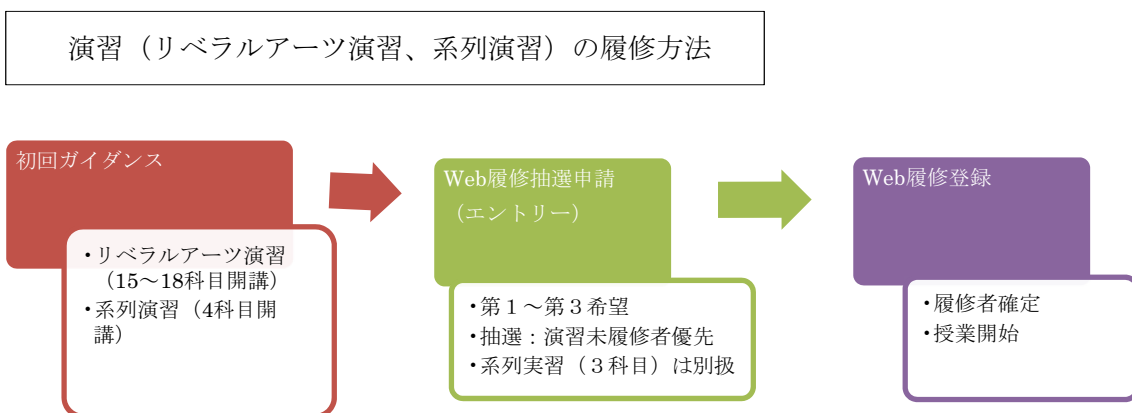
演習（リベラルアーツ演習、系列演習）の履修方法

初回ガイダンス

・リベラルアーツ演習（15～18科目開講）
・系列演習（4科目開講）

Web履修抽選申請（エントリー）

・第１～第３希望
・抽選：演習未履修者優先
・系列実習（３科目）は別扱

Web履修登録

・履修者確定
・授業開始